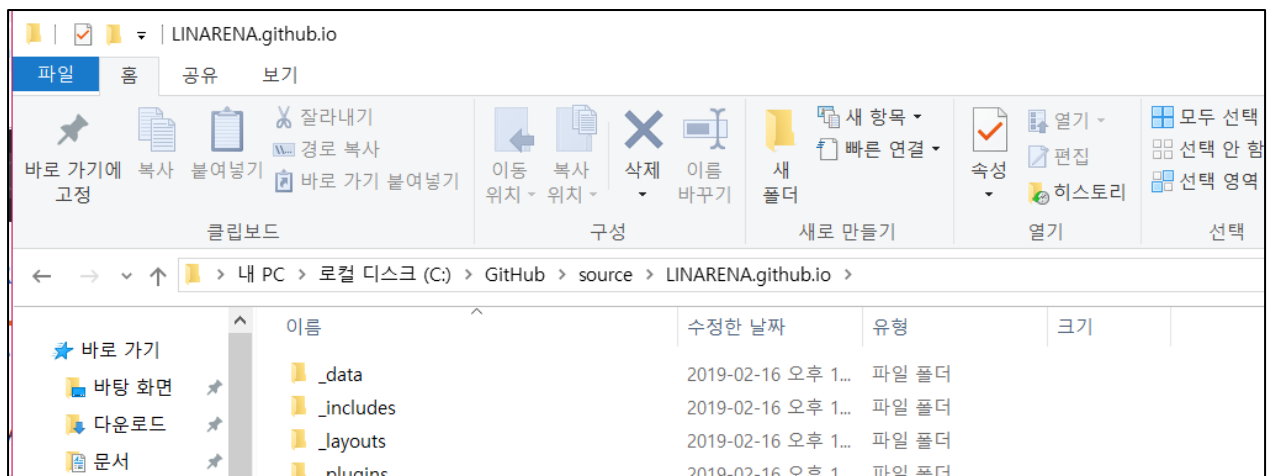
LINARENA.github.io

파일 홈 공유 보기

바로 가기에 고정
복사
붙여넣기
잘라내기
경로 복사
바로 가기 붙여넣기
클립보드

이동 위치
복사 위치
삭제
이름 바꾸기
구성

새 폴더
새 항목
빠른 연결
새로 만들기

속성
열기
편집
히스토리
열기

모두 선택
선택 안 함
선택 영역
선택

> 내 PC > 로컬 디스크 (C:) > GitHub > source > LINARENA.github.io >

바로 가기
바탕 화면
다운로드
문서

| 이름 | 수정한 날짜 | 유형 | 크기 |
|---|---|---|---|
| _data | 2019-02-16 오후 1... | 파일 폴더 | |
| _includes | 2019-02-16 오후 1... | 파일 폴더 | |
| _layouts | 2019-02-16 오후 1... | 파일 폴더 | |
| _plugins | 2019-02-16 오후 1... | 파일 폴더 | |